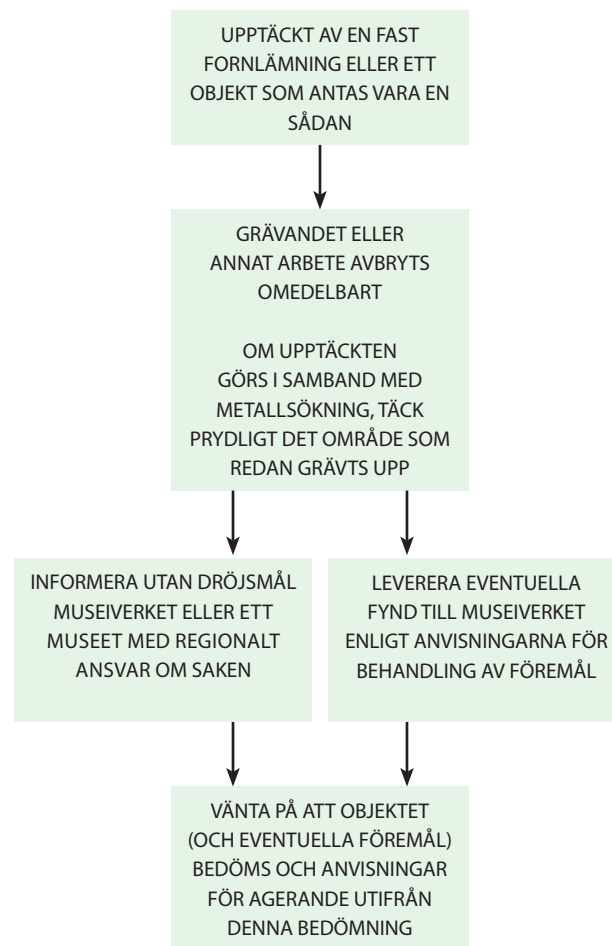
UPPTÄCKT AV EN FAST FORNLÄMNING ELLER ETT OBJEKT SOM ANTAS VARA EN SÅDAN

GRÄVANDET ELLER ANNAT ARBETE AVBRYTS OMEDELBART

OM UPPTÄCKTEN GÖRS I SAMBAND MED METALLSÖKNING, TÄCK PRYDLIGT DET OMRÅDE SOM REDAN GRÄVTS UPP

INFORMERA UTAN DRÖJSMÅL MUSEIVERKET ELLER ETT MUSEET MED REGIONALT ANSVAR OM SAKEN

LEVERERA EVENTUELLA FYND TILL MUSEIVERKET ENLIGT ANVISNINGARNA FÖR BEHANDLING AV FÖREMÅL

VÄNTA PÅ ATT OBJEKTET (OCH EVENTUELLA FÖREMÅL) BEDÖMS OCH ANVISNINGAR FÖR AGERANDE UTIFRÅN DENNA BEDÖMNING